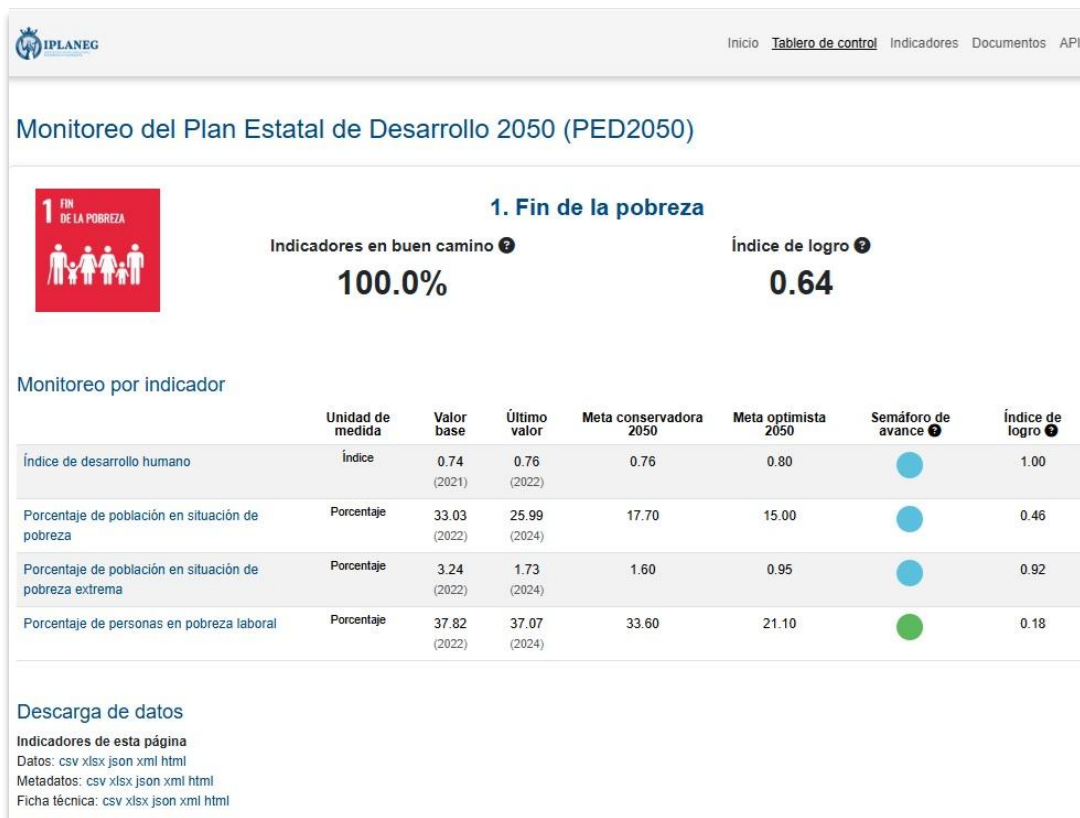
IPLANEG

Inicio Tablero de control Indicadores Documentos API

Monitoreo del Plan Estatal de Desarrollo 2050 (PED2050)

1 FIN DE LA POBREZA

1. Fin de la pobreza

Indicadores en buen camino

100.0%

Índice de logro

0.64

Monitoreo por indicador

| | Unidad de medida | Valor base | Último valor | Meta conservadora 2050 | Meta optimista 2050 | Semáforo de avance | Índice de logro |
|---|---|---|---|---|---|---|---|
| Índice de desarrollo humano | Índice | 0.74 (2021) | 0.76 (2022) | 0.76 | 0.80 | | 1.00 |
| Porcentaje de población en situación de pobreza | Porcentaje | 33.03 (2022) | 25.99 (2024) | 17.70 | 15.00 | | 0.46 |
| Porcentaje de población en situación de pobreza extrema | Porcentaje | 3.24 (2022) | 1.73 (2024) | 1.60 | 0.95 | | 0.92 |
| Porcentaje de personas en pobreza laboral | Porcentaje | 37.82 (2022) | 37.07 (2024) | 33.60 | 21.10 | | 0.18 |

Descarga de datos

Indicadores de esta página
Datos: csv xlsx json xml html
Metadatos: csv xlsx json xml html
Ficha técnica: csv xlsx json xml html